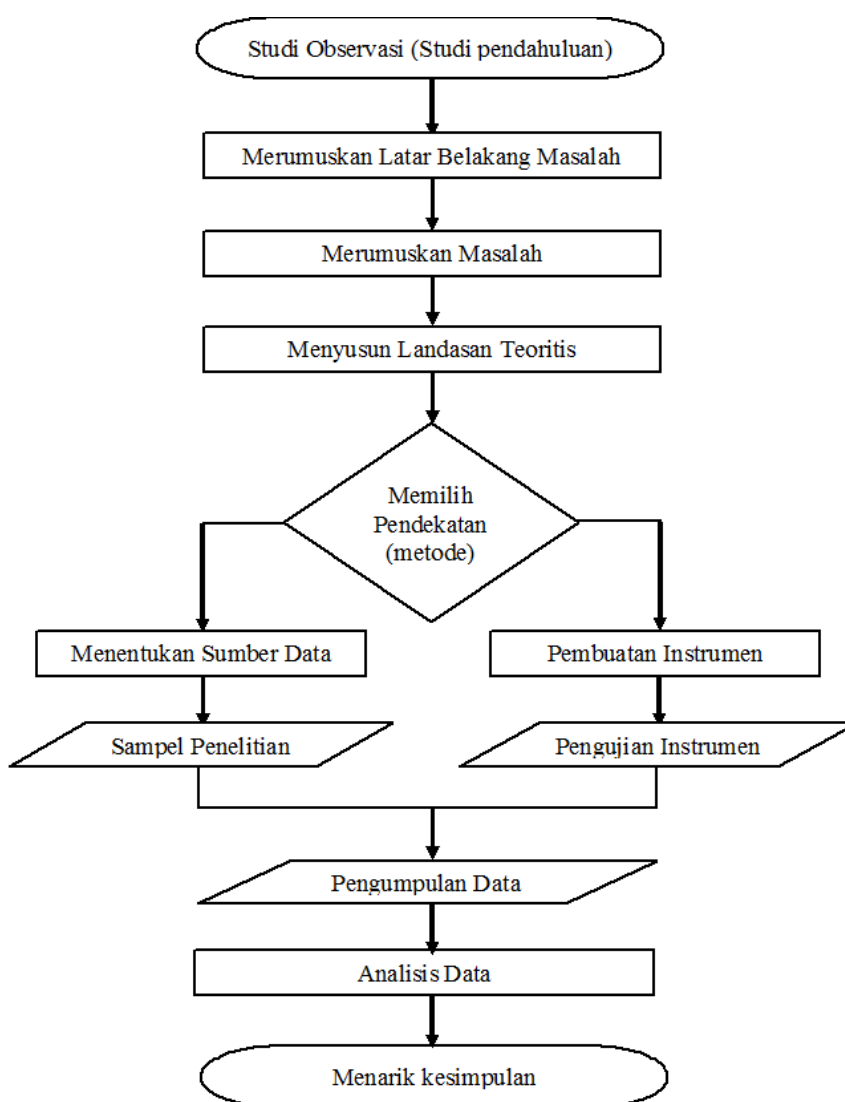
Studi Observasi (Studi pendahuluan)

Merumuskan Latar Belakang Masalah

Merumuskan Masalah

Menyusun Landasan Teoritis

Memilih Pendekatan (metode)

Menentukan Sumber Data

Pembuatan Instrumen

Sampel Penelitian

Pengujian Instrumen

Pengumpulan Data

Analisis Data

Menarik kesimpulan